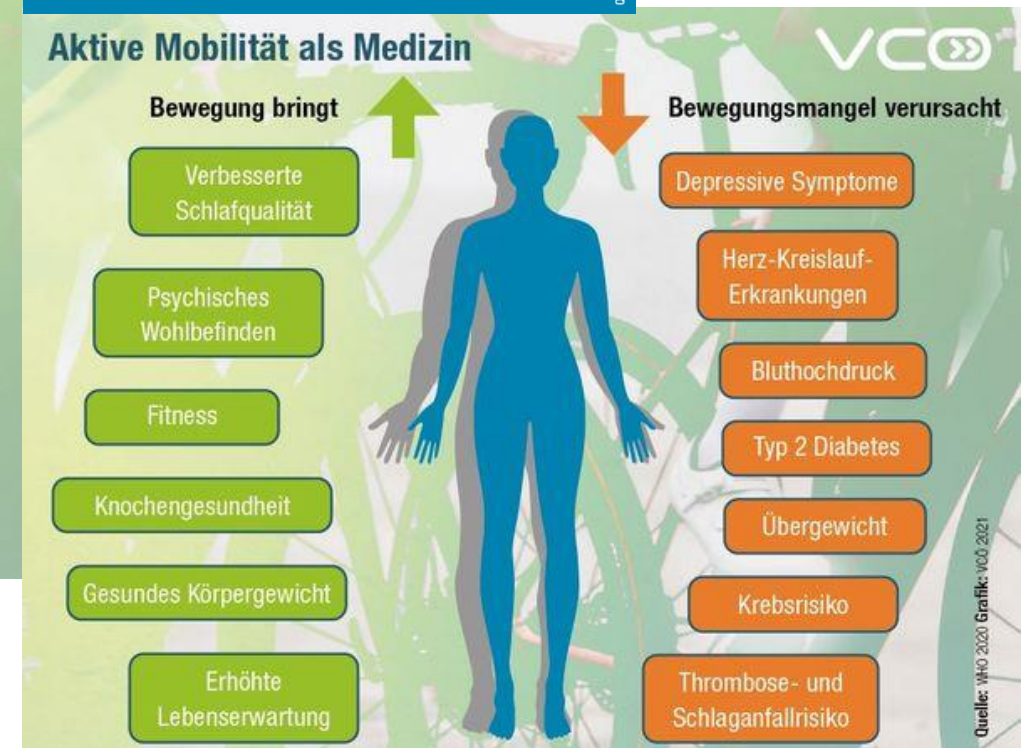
Aktive Mobilität als Medizin

VCÖ

Bewegung bringt

Verbesserte Schlafqualität

Psychisches Wohlbefinden

Fitness

Knochengesundheit

Gesundes Körpergewicht

Erhöhte Lebenserwartung

Bewegungsmangel verursacht

Depressive Symptome

Herz-Kreislauf-Erkrankungen

Bluthochdruck

Typ 2 Diabetes

Übergewicht

Krebsrisiko

Thrombose- und Schlaganfallrisiko

Quelle: WHO 2020 Grafik: VCÖ 2021